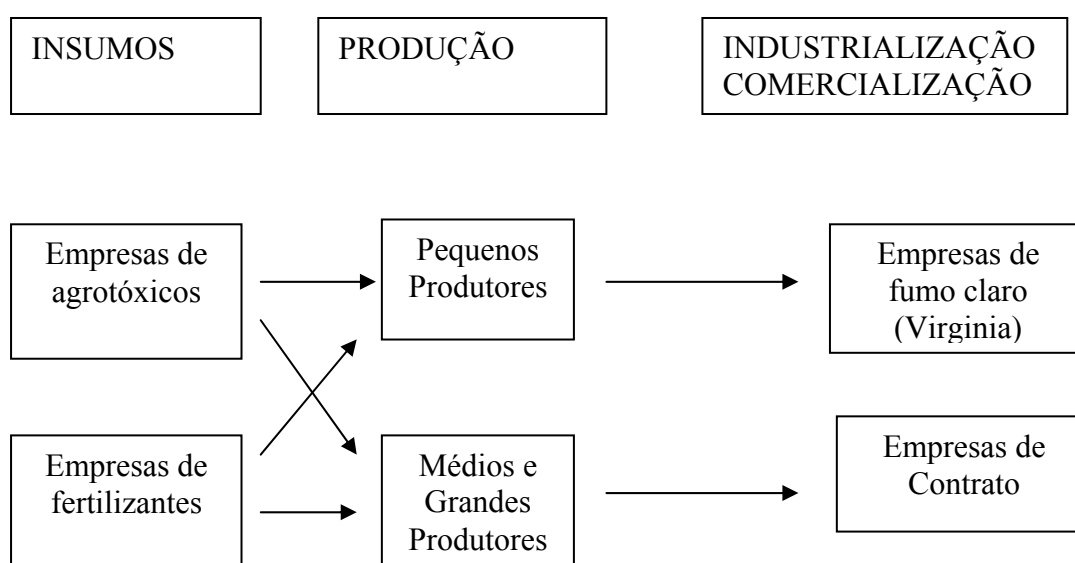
INSUMOS

PRODUÇÃO

INDUSTRIALIZAÇÃO COMERCIALIZAÇÃO

Empresas de agrotóxicos

Pequenos Produtores

Empresas de fumo claro (Virginia)

Empresas de fertilizantes

Médios e Grandes Produtores

Empresas de Contrato